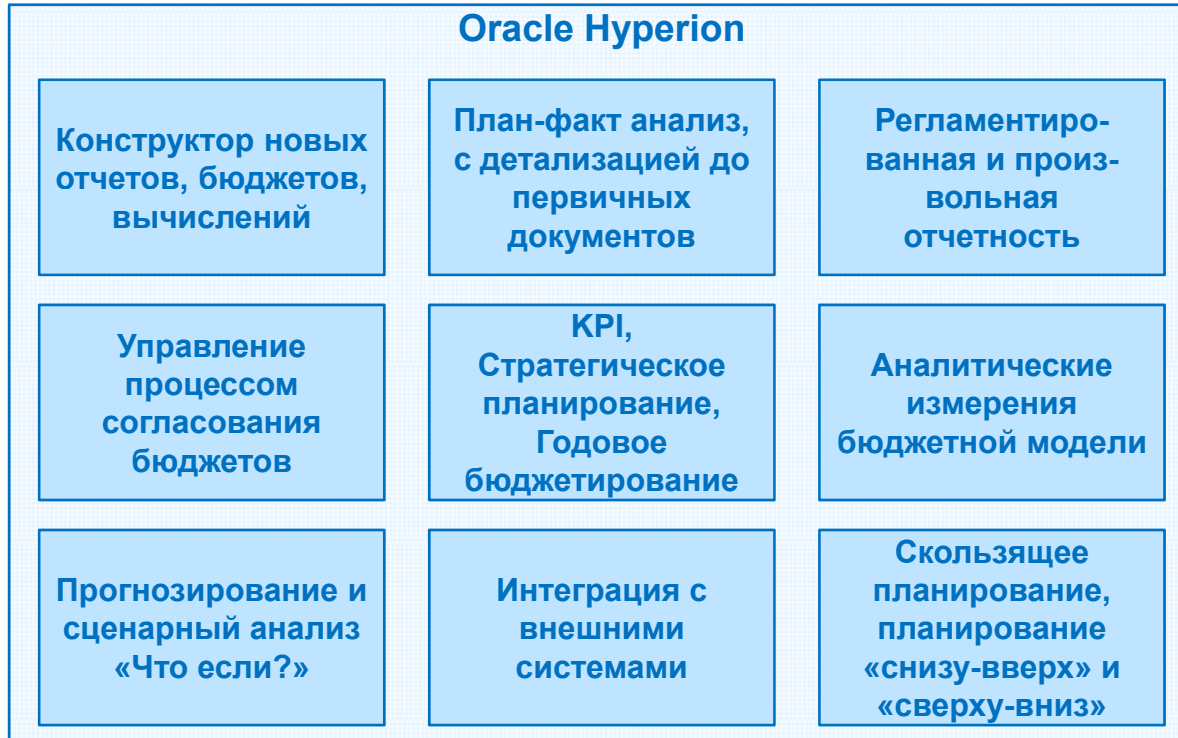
Oracle Hyperion

Конструктор новых отчетов, бюджетов, вычислений

План-факт анализ, с детализацией до первичных документов

Регламентированная и произвольная отчетность

Управление процессом согласования бюджетов

KPI, Стратегическое планирование, Годовое бюджетирование

Аналитические измерения бюджетной модели

Прогнозирование и сценарный анализ «Что если?»

Интеграция с внешними системами

Скользящее планирование, планирование «снизу-вверх» и «сверху-вниз»